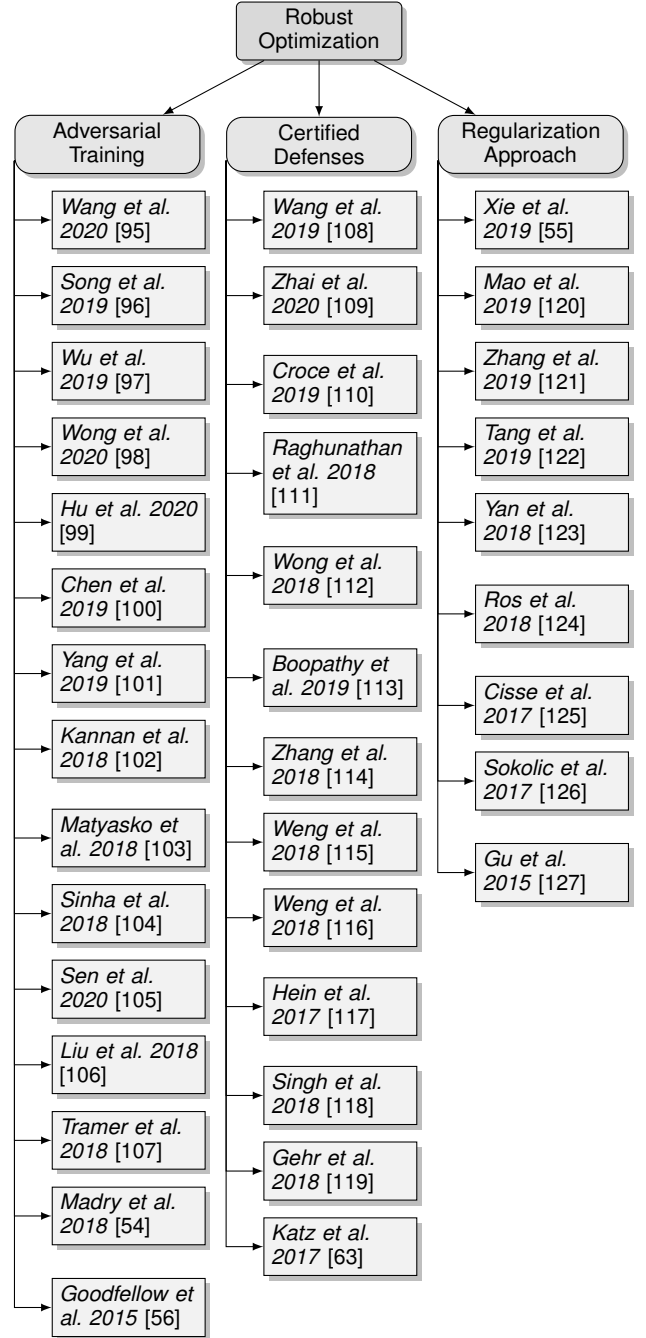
Robust Optimization

Adversarial Training

Wang et al. 2020 [95]

Song et al. 2019 [96]

Wu et al. 2019 [97]

Wong et al. 2020 [98]

Hu et al. 2020 [99]

Chen et al. 2019 [100]

Yang et al. 2019 [101]

Kannan et al. 2018 [102]

Matyasko et al. 2018 [103]

Sinha et al. 2018 [104]

Sen et al. 2020 [105]

Liu et al. 2018 [106]

Tramer et al. 2018 [107]

Madry et al. 2018 [54]

Goodfellow et al. 2015 [56]

Certified Defenses

Wang et al. 2019 [108]

Zhai et al. 2020 [109]

Croce et al. 2019 [110]

Raghunathan et al. 2018 [111]

Wong et al. 2018 [112]

Boopathy et al. 2019 [113]

Zhang et al. 2018 [114]

Weng et al. 2018 [115]

Weng et al. 2018 [116]

Hein et al. 2017 [117]

Singh et al. 2018 [118]

Gehr et al. 2018 [119]

Katz et al. 2017 [63]

Regularization Approach

Xie et al. 2019 [55]

Mao et al. 2019 [120]

Zhang et al. 2019 [121]

Tang et al. 2019 [122]

Yan et al. 2018 [123]

Ros et al. 2018 [124]

Cisse et al. 2017 [125]

Sokolic et al. 2017 [126]

Gu et al. 2015 [127]